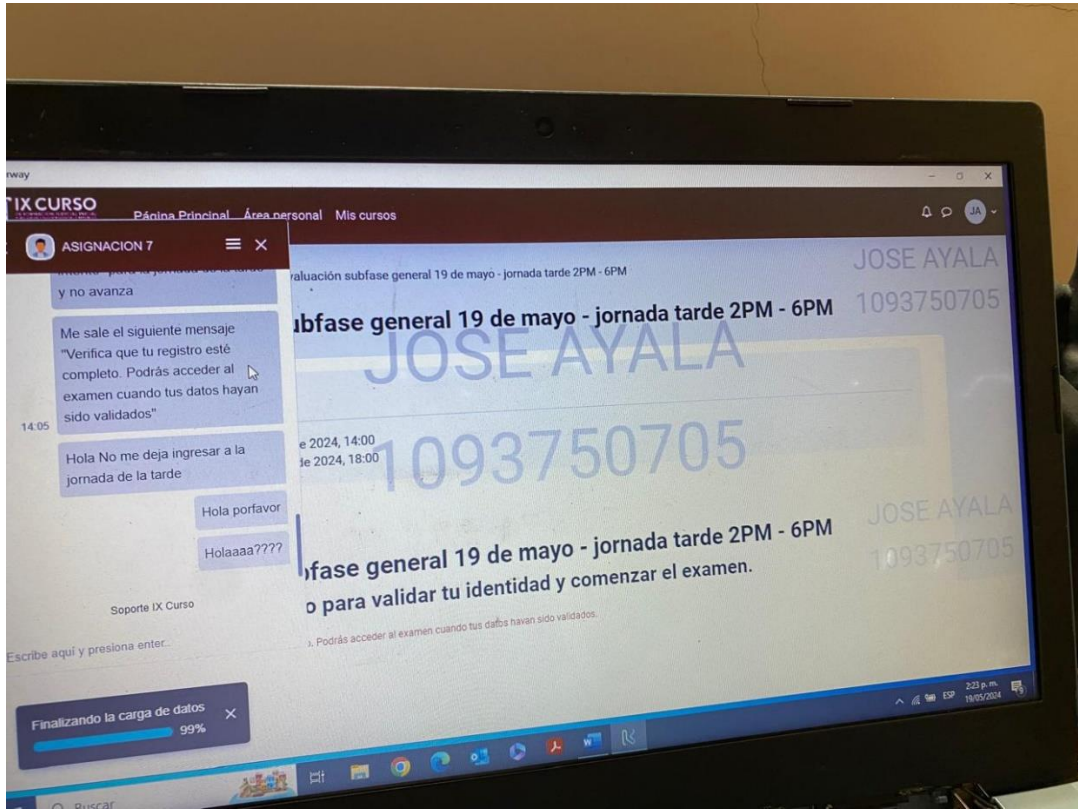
rway

IX CURSO

Página Principal Área personal Mis cursos

JA

ASIGNACION 7

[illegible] y no avanza

Me sale el siguiente mensaje "Verifica que tu registro esté completo. Podrás acceder al examen cuando tus datos hayan sido validados"

14:05

Hola No me deja ingresar a la jornada de la tarde

Hola porfavor

Holaaaa????

Soporte IX Curso

Escribe aquí y presiona enter...

Finalizando la carga de datos 99%

valuación subfase general 19 de mayo - jornada tarde 2PM - 6PM

JOSE AYALA
1093750705

ıbfase general 19 de mayo - jornada tarde 2PM - 6PM

JOSE AYALA

e 2024, 14:00
de 2024, 18:00

1093750705

JOSE AYALA
1093750705

ɔfase general 19 de mayo - jornada tarde 2PM - 6PM

o para validar tu identidad y comenzar el examen.

. Podrás acceder al examen cuando tus datos hayan sido validados.

Buscar

ESP 2:23 p. m. 19/05/2024